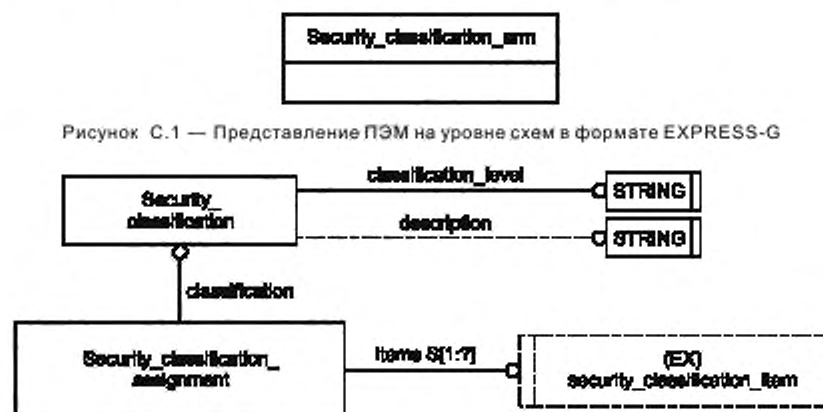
Security_classification_arm

Рисунок С.1 — Представление ПЭМ на уровне схем в формате EXPRESS-G

Security_classification

classification_level

STRING

description

STRING

classification

Security_classification_assignment

items S[1:?]

(EX)
security_classification_item